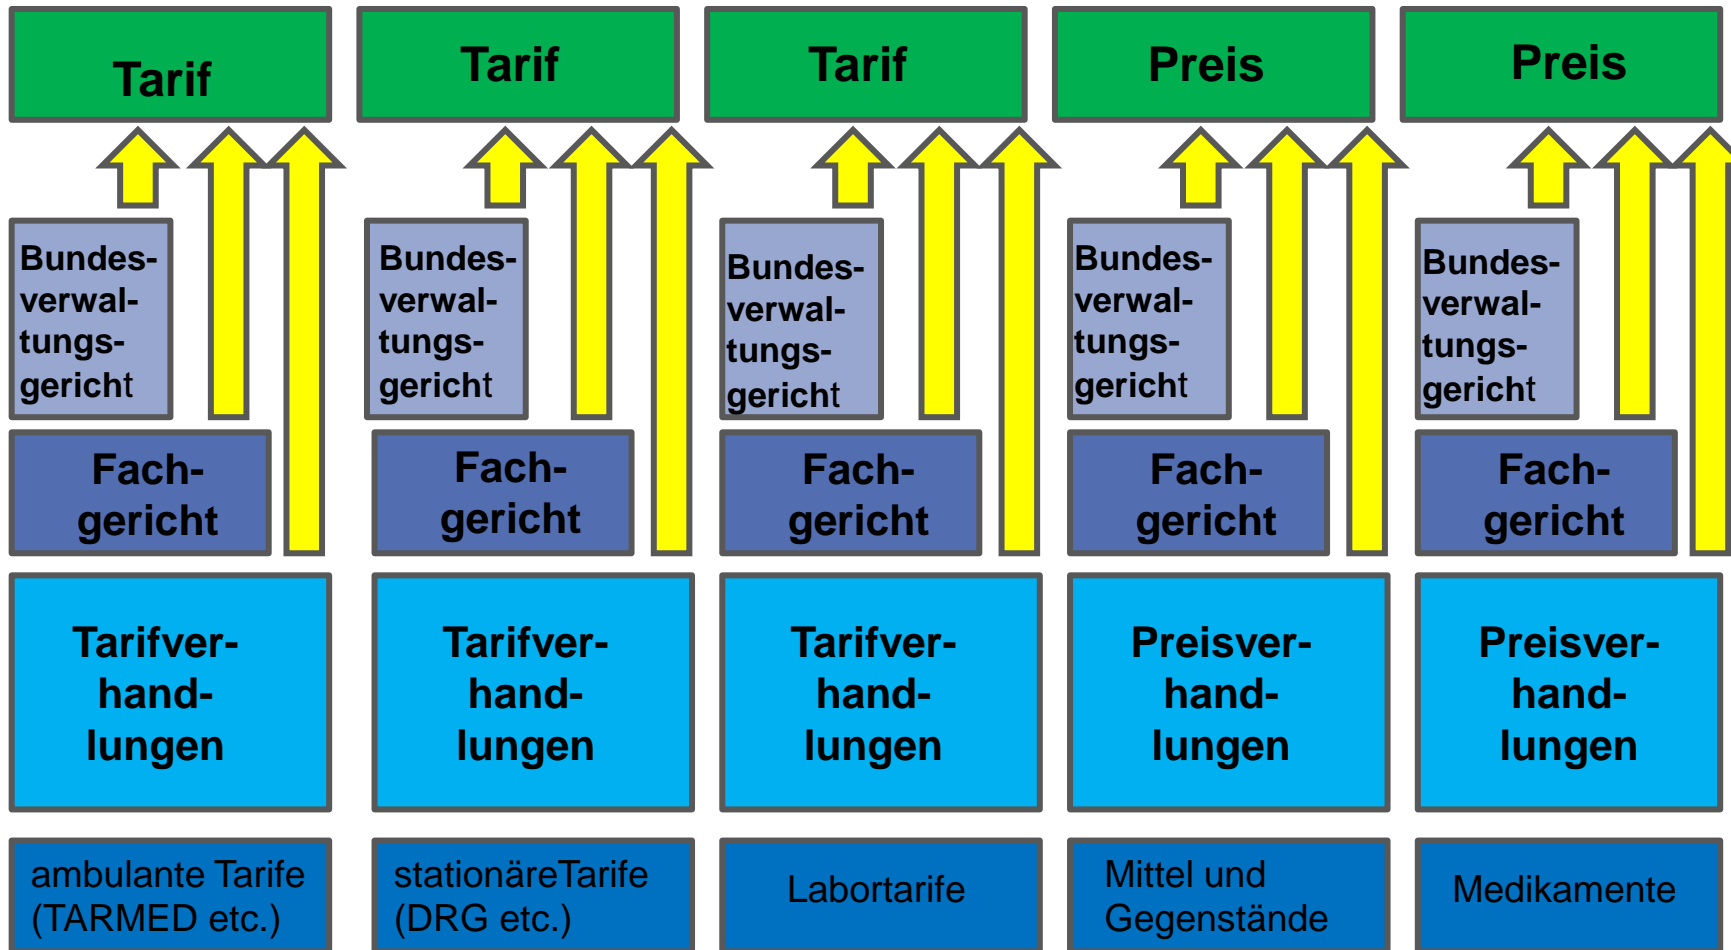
Tarif

Bundesverwaltungsgericht

Fachgericht

Tarifverhandlungen

ambulante Tarife (TARMED etc.)

Tarif

Bundesverwaltungsgericht

Fachgericht

Tarifverhandlungen

stationäreTarife (DRG etc.)

Tarif

Bundesverwaltungsgericht

Fachgericht

Tarifverhandlungen

Labortarife

Preis

Bundesverwaltungsgericht

Fachgericht

Preisverhandlungen

Mittel und Gegenstände

Preis

Bundesverwaltungsgericht

Fachgericht

Preisverhandlungen

Medikamente